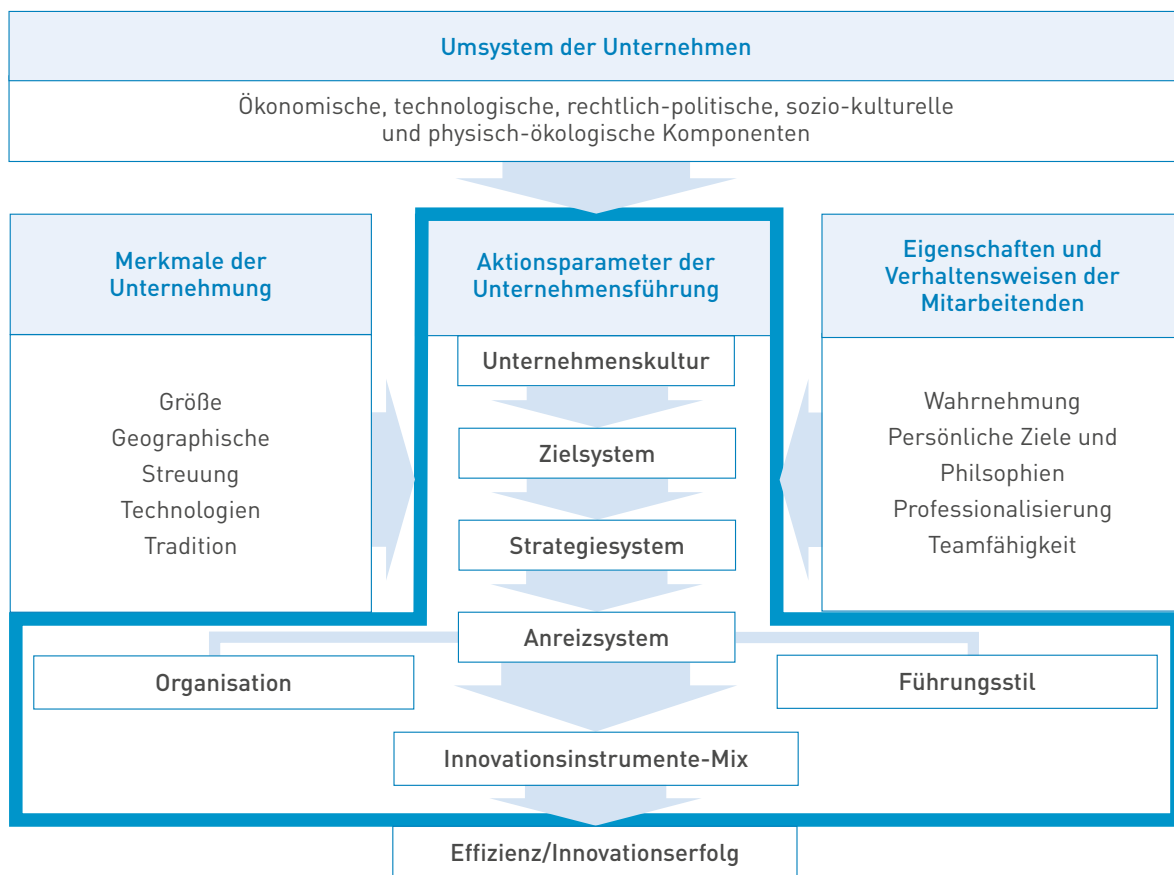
Umsystem der Unternehmen

Ökonomische, technologische, rechtlich-politische, sozio-kulturelle und physisch-ökologische Komponenten

Merkmale der Unternehmung

Größe
Geographische Streuung
Technologien
Tradition

Aktionsparameter der Unternehmensführung

Unternehmenskultur

Zielsystem

Strategiesystem

Anreizsystem

Eigenschaften und Verhaltensweisen der Mitarbeitenden

Wahrnehmung
Persönliche Ziele und Philsophien
Professionalisierung
Teamfähigkeit

Organisation

Führungsstil

Innovationsinstrumente-Mix

Effizienz/Innovationserfolg